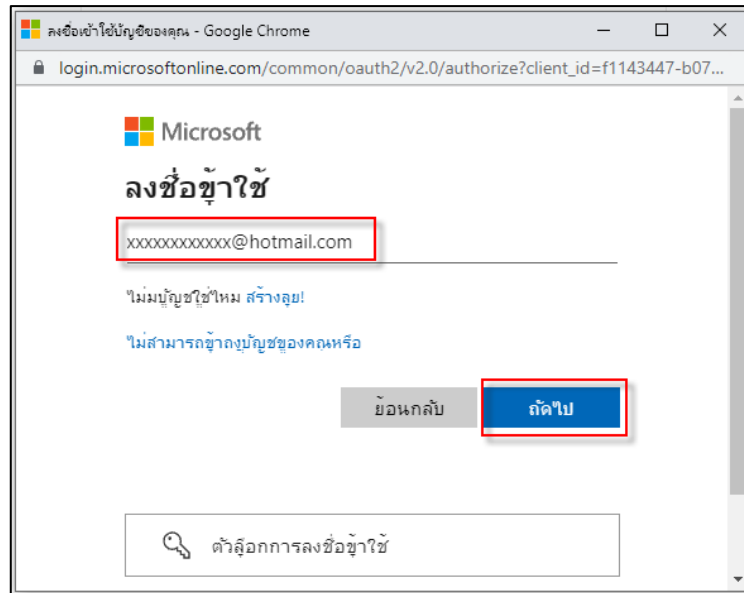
ลงชื่อเข้าใช้บัญชีของคุณ - Google Chrome

login.microsoftonline.com/common/oauth2/v2.0/authorize?client_id=f1143447-b07...

Microsoft

ลงชื่อเข้าใช้

xxxxxxxxxxxx@hotmail.com

ไม่มีบัญชีใช่ไหม สร้างเลย!

ไม่สามารถเข้าถึงบัญชีของคุณหรือ

ย้อนกลับ

ถัดไป

ตัวเลือกการลงชื่อเข้าใช้